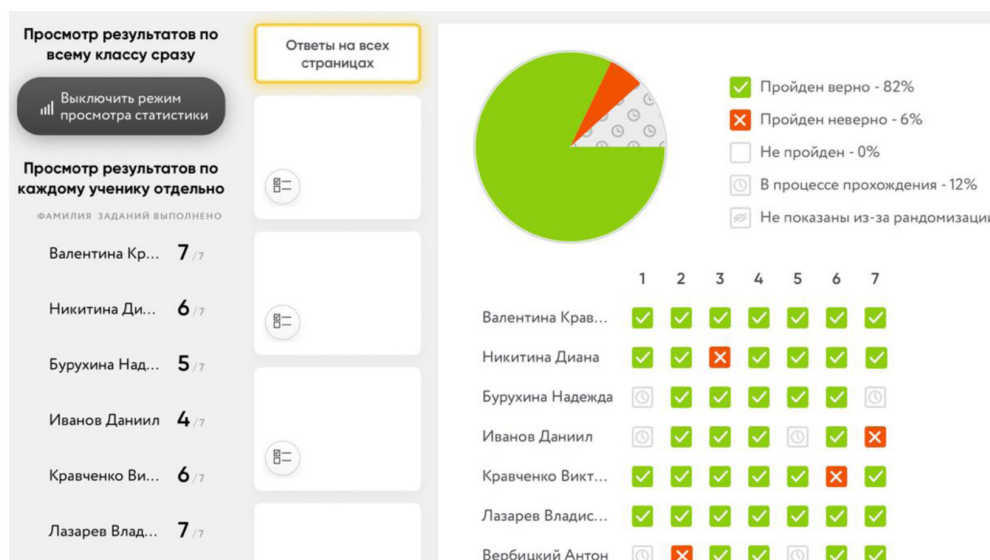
Просмотр результатов по всему классу сразу

Выключить режим просмотра статистики

Просмотр результатов по каждому ученику отдельно

ФАМИЛИЯ ЗАДАНИЙ ВЫПОЛНЕНО

Валентина Кр... 7 /7

Никитина Ди... 6 /7

Бурухина Над... 5 /7

Иванов Даниил 4 /7

Кравченко Ви... 6 /7

Лазарев Влад... 7 /7

Ответы на всех страницах

Пройден верно - 82%

Пройден неверно - 6%

Не пройден - 0%

В процессе прохождения - 12%

Не показаны из-за рандомизаци

| | 1 | 2 | 3 | 4 | 5 | 6 | 7 |
|---|---|---|---|---|---|---|---|
| Валентина Крав... | | | | | | | |
| Никитина Диана | | | | | | | |
| Бурухина Надежда | | | | | | | |
| Иванов Даниил | | | | | | | |
| Кравченко Викт... | | | | | | | |
| Лазарев Владис... | | | | | | | |
| Вербицкий Антон | | | | | | | |